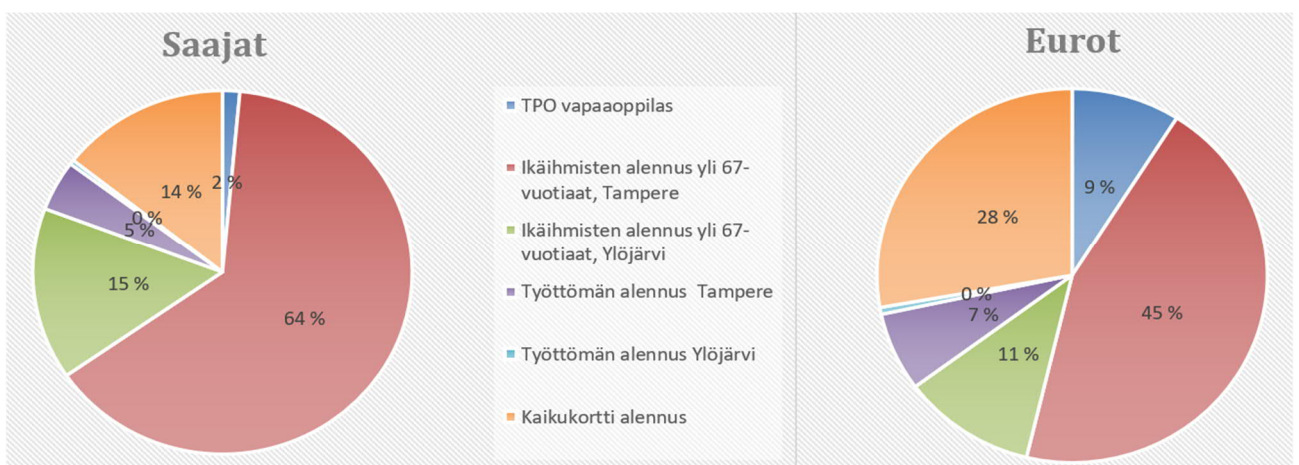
Saajat

14 %
2 %
0 %
5 %
15 %
64 %

TPO vapaaoppilas

Ikäihmisten alennus yli 67-vuotiaat, Tampere

Ikäihmisten alennus yli 67-vuotiaat, Ylöjärvi

Työttömän alennus Tampere

Työttömän alennus Ylöjärvi

Kaikukortti alennus

Eurot

9 %
28 %
0 %
7 %
11 %
45 %